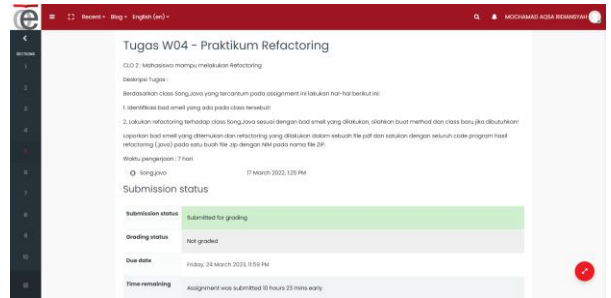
Recent · Blog · English (en) ·

MOCHAMAD AQSA RIDWANSYAH

SECTIONS

Tugas W04 - Praktikum Refactoring

CLO 2 : Mahasiswa mampu melakukan Refactoring

Deskripsi Tugas :

Berdasarkan class Song.Java yang tercantum pada assignment ini lakukan hal-hal berikut ini:

1. Identifikasi bad smell yang ada pada class tersebut!

2. Lakukan refactoring terhadap class Song.Java sesuai dengan bad smell yang dilakukan, silahkan buat method dan class baru jika dibutuhkan!

Laporkan bad smell yang ditemukan dan refactoring yang dilakukan dalam sebuah file pdf dan satukan dengan seluruh code program hasil refactoring (.java) pada satu buah file zip dengan NIM pada nama file ZIP.

Waktu pengerjaan : 7 hari

Song.java 17 March 2022, 1:20 PM

Submission status

| Submission status | Submitted for grading |
|---|---|
| Grading status | Not graded |
| Due date | Friday, 24 March 2023, 11:59 PM |
| Time remaining | Assignment was submitted 10 hours 23 mins early |